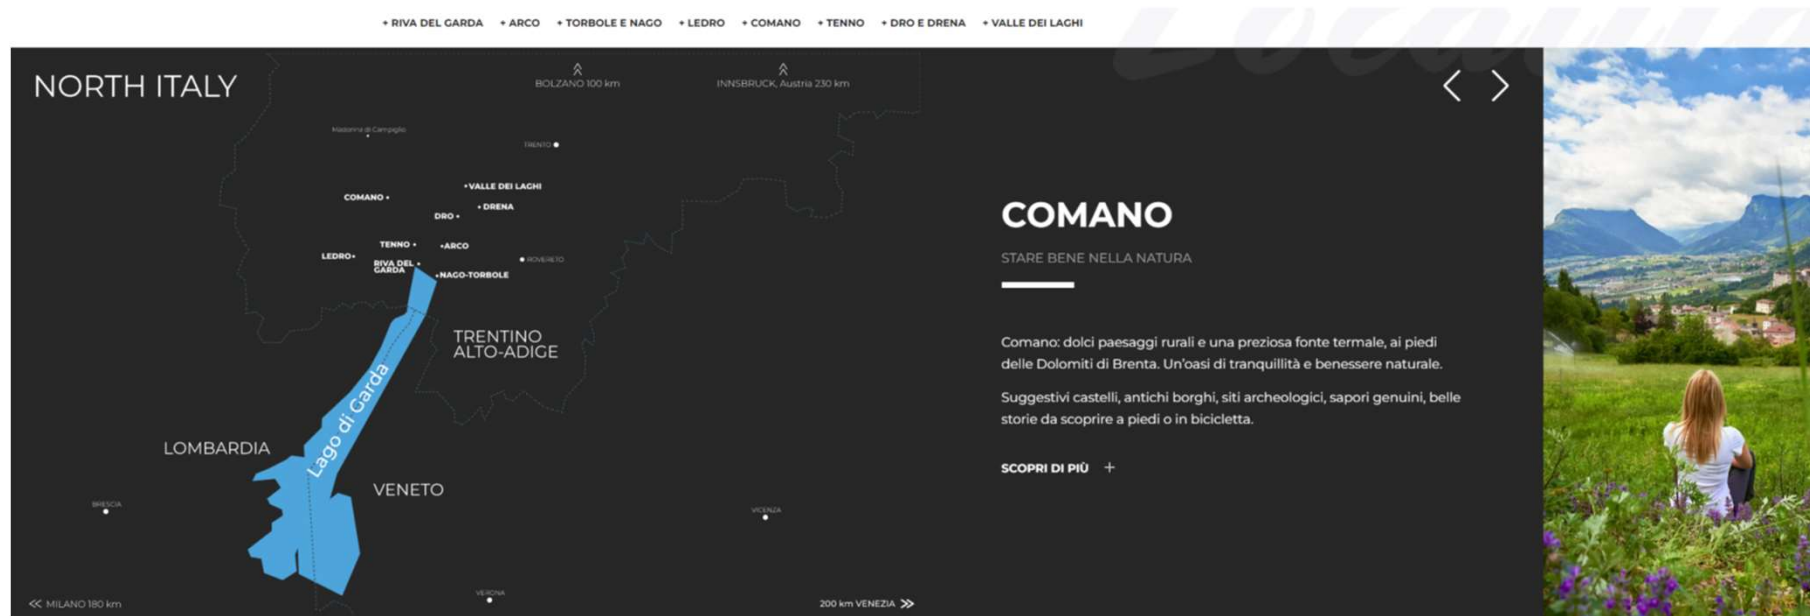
+ RIVA DEL GARDA + ARCO + TORBOLE E NAGO + LEDRO + COMANO + TENNO + DRO E DRENA + VALLE DEI LAGHI

NORTH ITALY

BOLZANO 100 km

INNSBRUCK, Austria 230 km

Madonna di Campiglio

TRENTO

VALLE DEI LAGHI

COMANO

DRENA

DRO

TENNO

ARCO

LEDRO

RIVA DEL GARDA

ROVERETO

NAGO-TORBOLE

TRENTINO ALTO-ADIGE

Lago di Garda

LOMBARDIA

VENETO

BRESCIA

VICENZA

VERONA

MILANO 180 km

200 km VENEZIA

COMANO

STARE BENE NELLA NATURA

Comano: dolci paesaggi rurali e una preziosa fonte termale, ai piedi delle Dolomiti di Brenta. Un'oasi di tranquillità e benessere naturale.

Suggestivi castelli, antichi borghi, siti archeologici, sapori genuini, belle storie da scoprire a piedi o in bicicletta.

SCOPRI DI PIÙ +